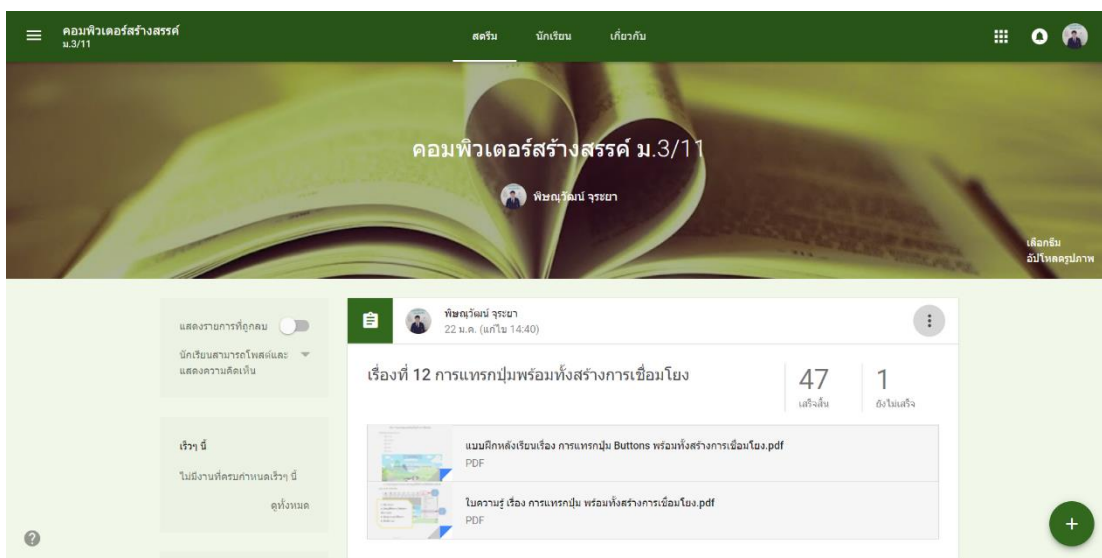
คอมพิวเตอร์สร้างสรรค์
ม.3/11

สตรีม นักเรียน เกี่ยวกับ

คอมพิวเตอร์สร้างสรรค์ ม.3/11

พิษณุวัฒน์ จุระยา

เลือกธีม
อัปโหลดรูปภาพ

แสดงรายการที่ถูกลบ

นักเรียนสามารถโพสต์และแสดงความคิดเห็น

เร็วๆ นี้

ไม่มีงานที่ครบกำหนดเร็วๆ นี้

ดูทั้งหมด

พิษณุวัฒน์ จุระยา
22 ม.ค. (แก้ไข 14:40)

เรื่องที่ 12 การแทรกปุ่มพร้อมทั้งสร้างการเชื่อมโยง

47
เสร็จสิ้น

1
ยังไม่เสร็จ

แบบฝึกหลังเรียนเรื่อง การแทรกปุ่ม Buttons พร้อมทั้งสร้างการเชื่อมโยง.pdf
PDF

ใบความรู้ เรื่อง การแทรกปุ่ม พร้อมทั้งสร้างการเชื่อมโยง.pdf
PDF

?

+